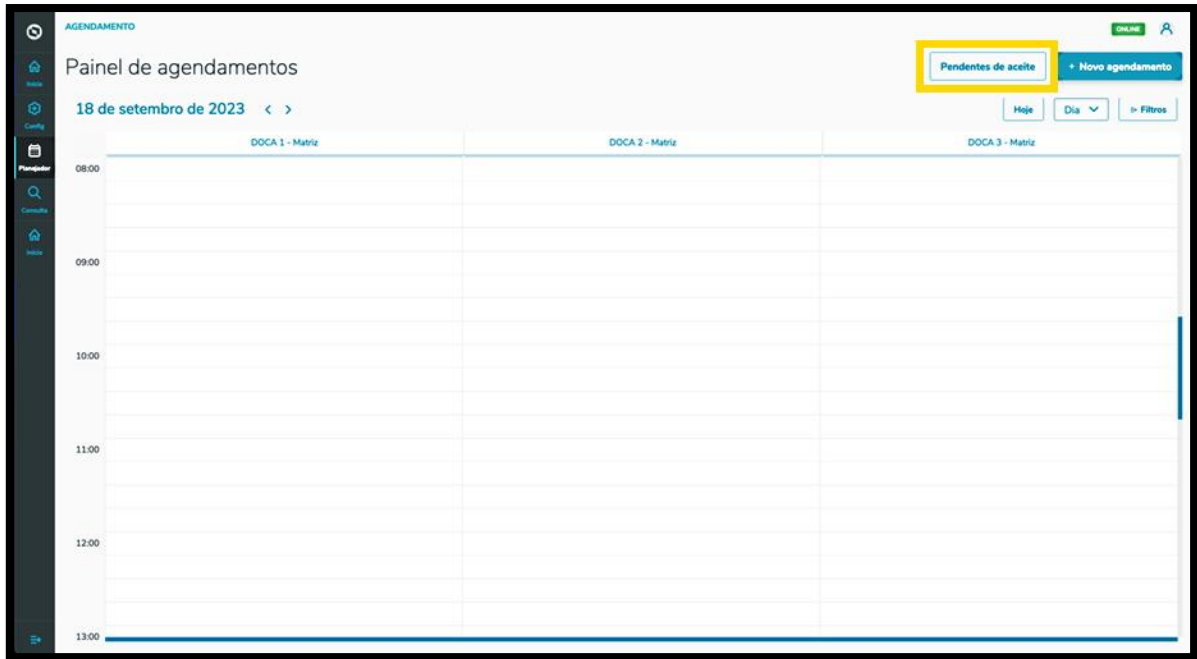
Início
Config
Planejador
Consulta
Início

AGENDAMENTO

ONLINE

Painel de agendamentos

Pendentes de aceite

+ Novo agendamento

18 de setembro de 2023 < >

Hoje

Dia

Filtros

| | DOCA 1 - Matriz | DOCA 2 - Matriz | DOCA 3 - Matriz |
|---|---|---|---|
| 08:00 | | | |
| 09:00 | | | |
| 10:00 | | | |
| 11:00 | | | |
| 12:00 | | | |
| 13:00 | | | |